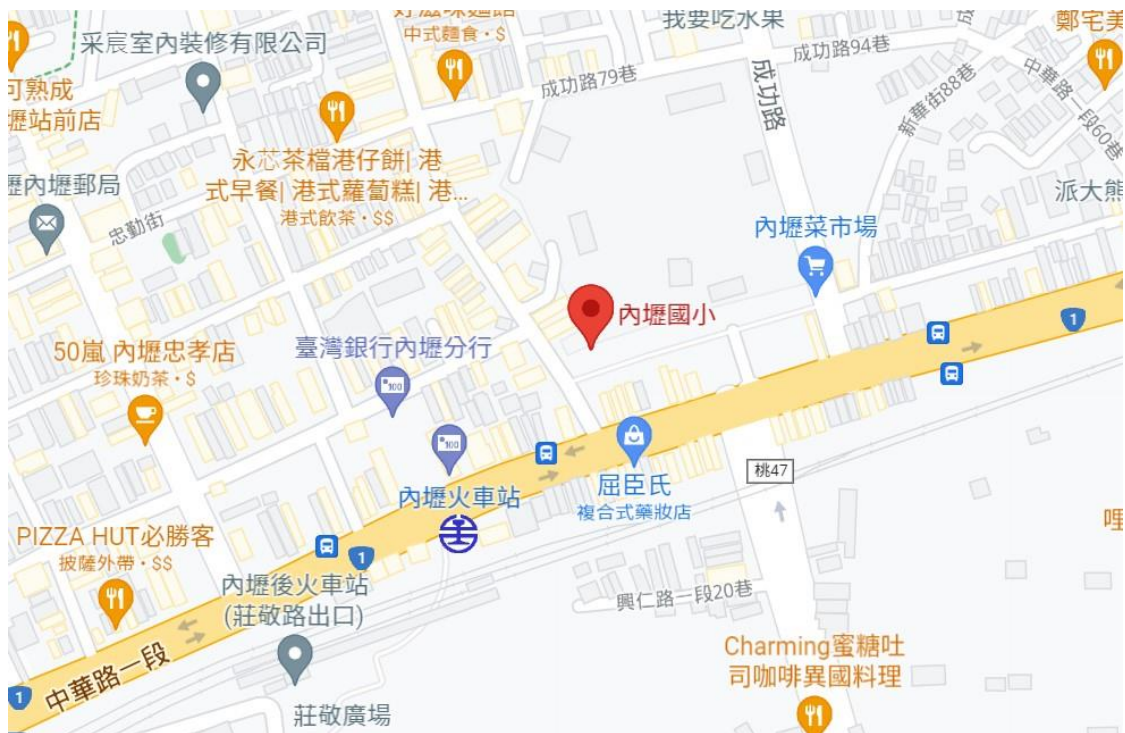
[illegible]麵館
中式麵食・$
找要吃水果
鄭宅美
采宸室內裝修有限公司
成功路94巷
成功路79巷
可熟成
壢站前店
成功路
新華街88巷
中華路一段60巷
永芯茶檔港仔餅| 港式早餐| 港式蘿蔔糕| 港...
港式飲茶・$$
壢內壢郵局
忠勤街
派大熊
內壢菜市場
內壢國小
50嵐 內壢忠孝店
珍珠奶茶・$
臺灣銀行內壢分行
1
1
內壢火車站
屈臣氏
複合式藥妝店
桃47
PIZZA HUT必勝客
披薩外帶・$$
1
內壢後火車站
(莊敬路出口)
興仁路一段20巷
Charming蜜糖吐司咖啡異國料理
1
中華路一段
莊敬廣場
哩